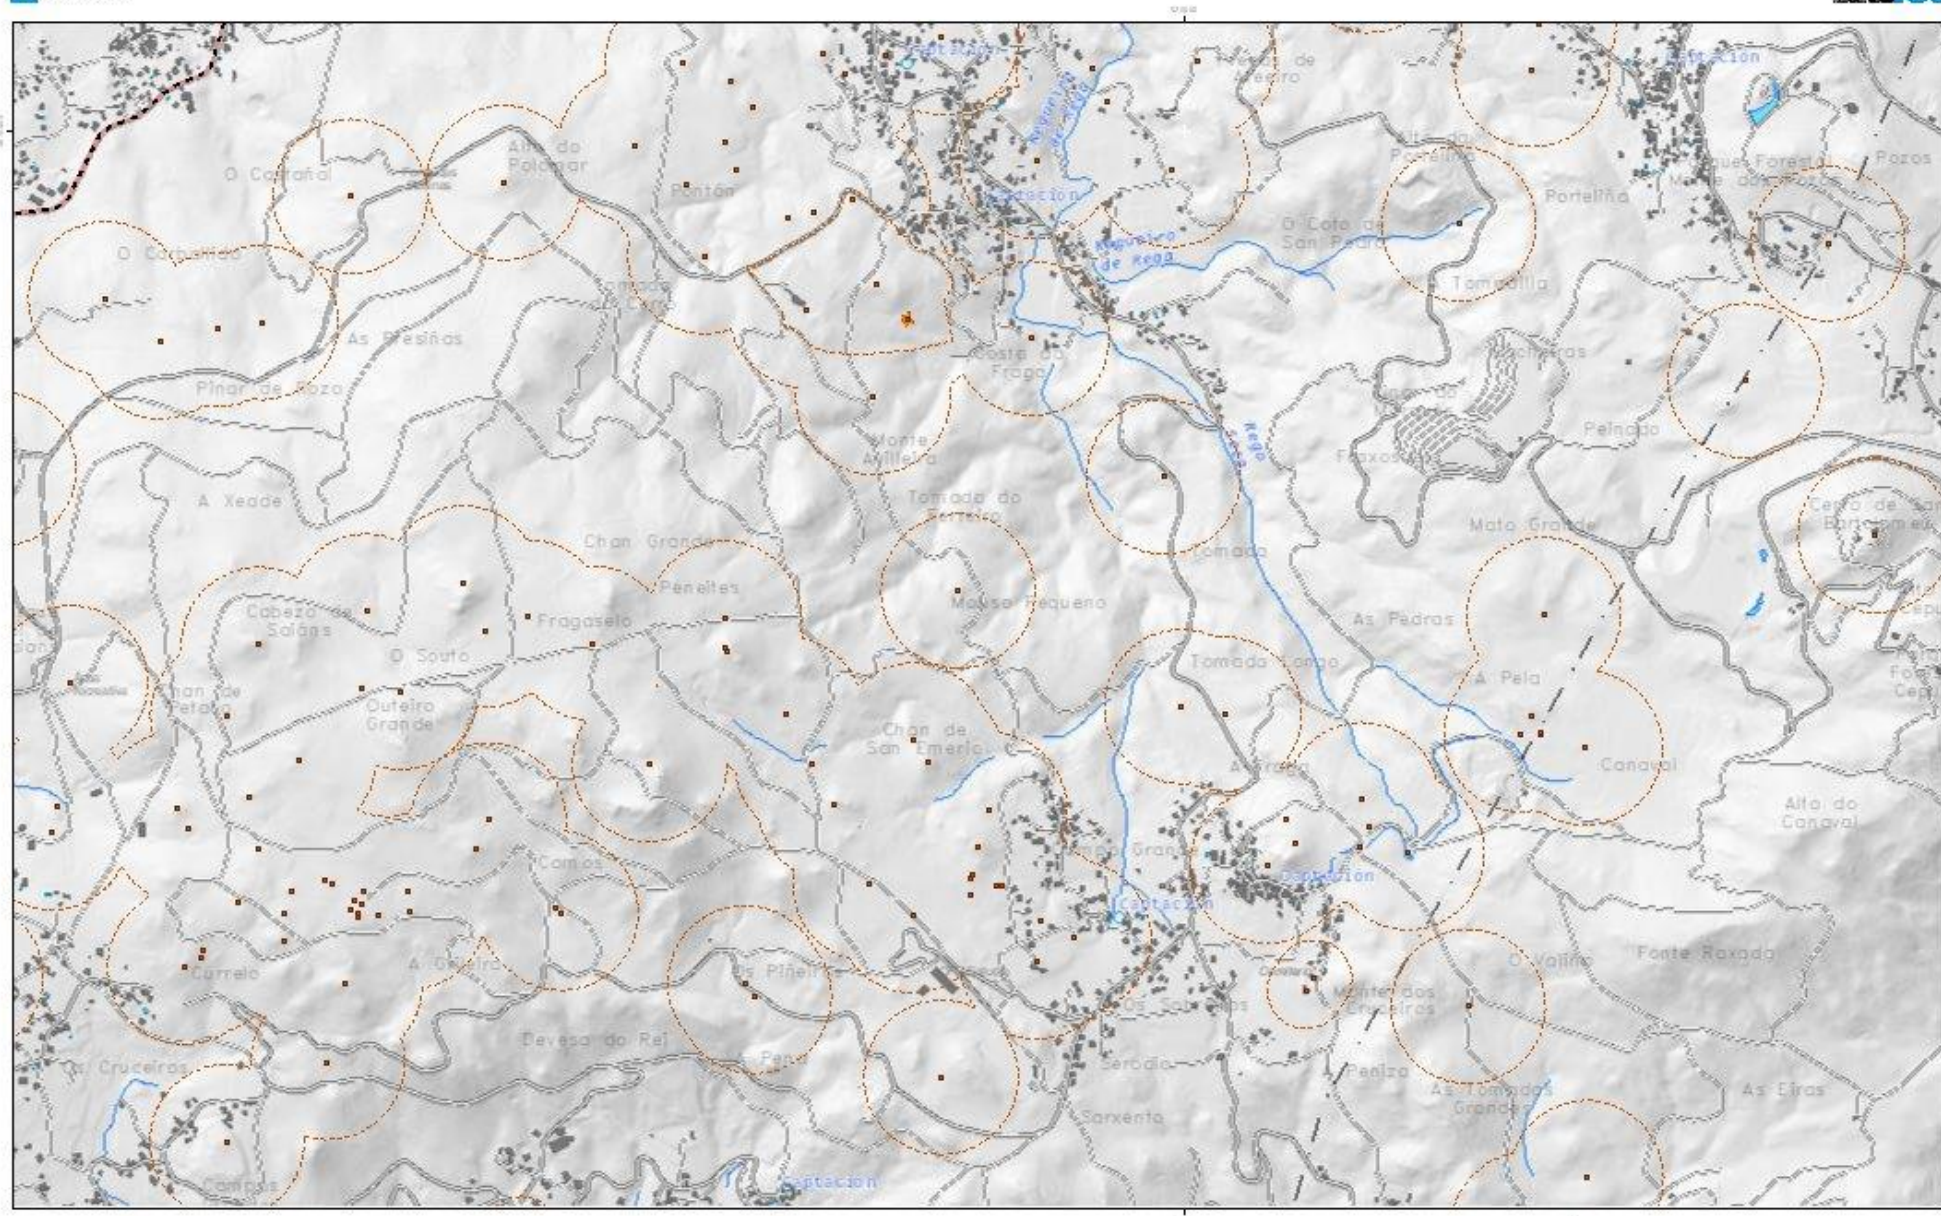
Captación
Regueiro de Rega
Captación
Regueiro de Rega
Captación
O Carrañal
Alto do Polomar
Pontón
O Carballiño
As Presiñas
Pinar de Rozo
Costa do Frago
Alto da Porteliña
Porteliña
O Coto de San Pedro
Tomadiña
Pozos
Rego
Peinado
Fraxos
Monte Aviileira
Tomada do Ferreiro
A Xeade
Tomada
Mato Grande
Cerro de San Bartolomeu
Chan Grande
Penelles
Cabeza Salans
Fragaselo
Mouse Pequeno
O Souto
As Pedras
Chan de Petada
Outeiro Grande
Tomada Longa
A Pela
Chan de San Emerio
A Braña
Canaval
Alto do Canaval
Camos
Captación
Captación
Captación
Currelo
A Gándara
Os Piñeiros
Os Sabrados
Monte dos Cruceiros
O Valiño
Fonte Raxada
Devesa do Rei
Pena
Serodio
Penizo
As Tomadas Grandes
As Eiras
Os Cruceiros
Sarxento
Campos
Captación